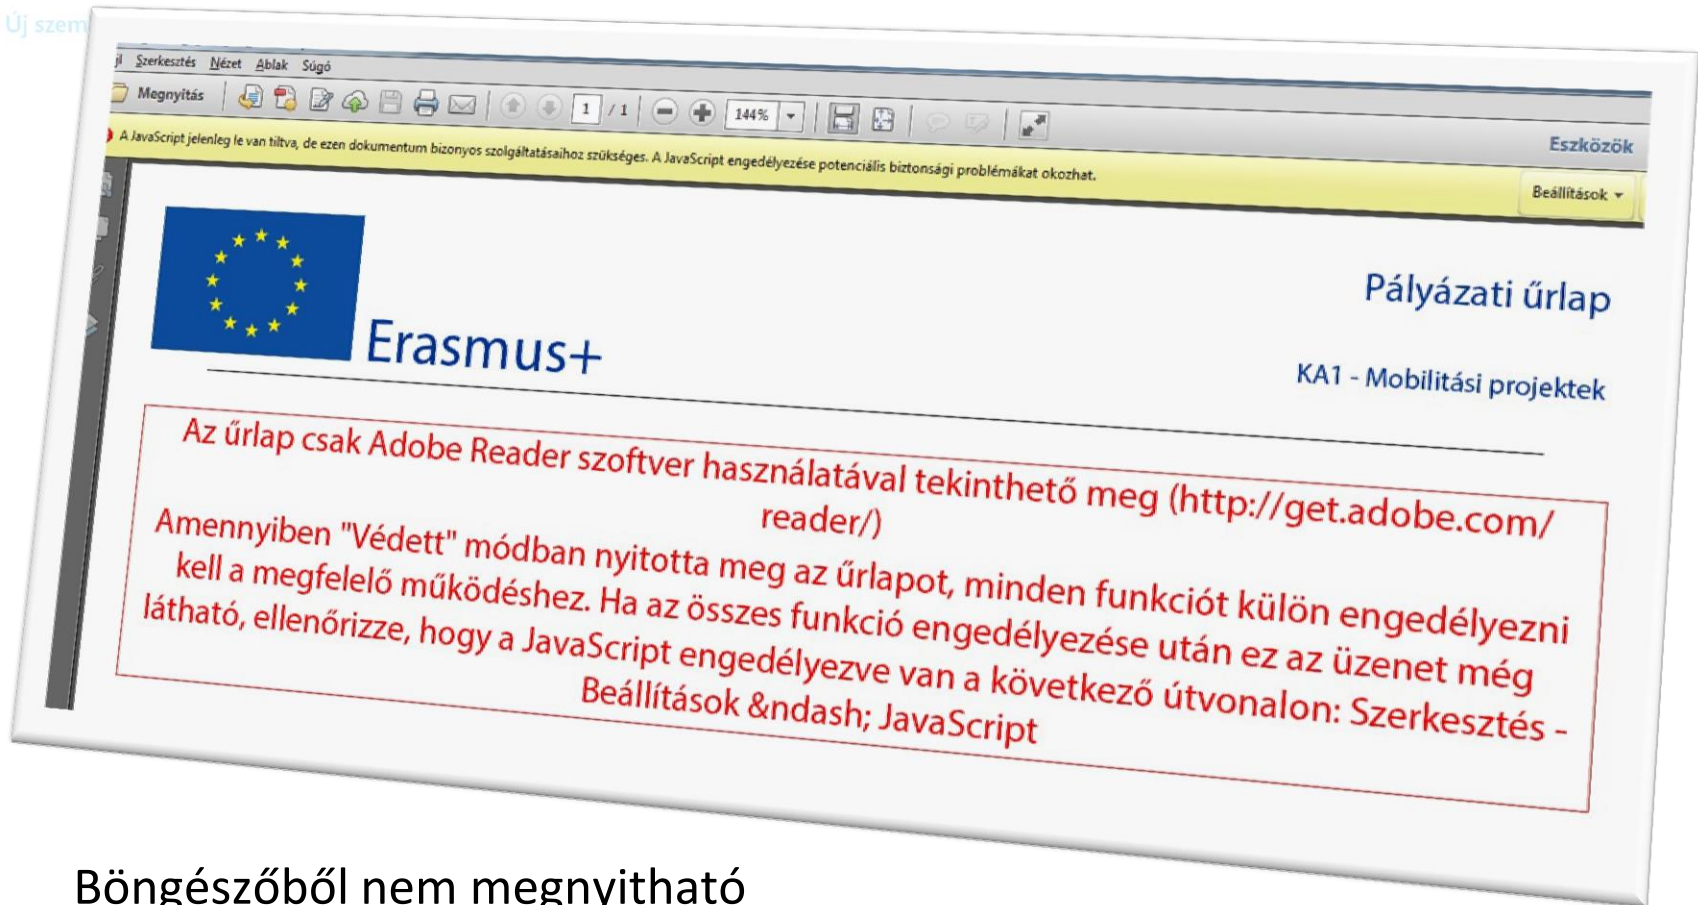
Új szem

jl Szerkesztés Nézet Ablak Súgó

Megnyitás 1 / 1 144%

A JavaScript jelenleg le van tiltva, de ezen dokumentum bizonyos szolgáltatásaihoz szükséges. A JavaScript engedélyezése potenciális biztonsági problémákat okozhat.

Eszközök

Beállítások

Erasmus+

Pályázati űrlap

KA1 - Mobilitási projektek

Az űrlap csak Adobe Reader szoftver használatával tekinthető meg (http://get.adobe.com/reader/)

Amennyiben "Védett" módban nyitotta meg az űrlapot, minden funkciót külön engedélyezni kell a megfelelő működéshez. Ha az összes funkció engedélyezése után ez az üzenet még látható, ellenőrizze, hogy a JavaScript engedélyezve van a következő útvonalon: Szerkesztés - Beállítások &ndash; JavaScript

Böngészőből nem megnyitható